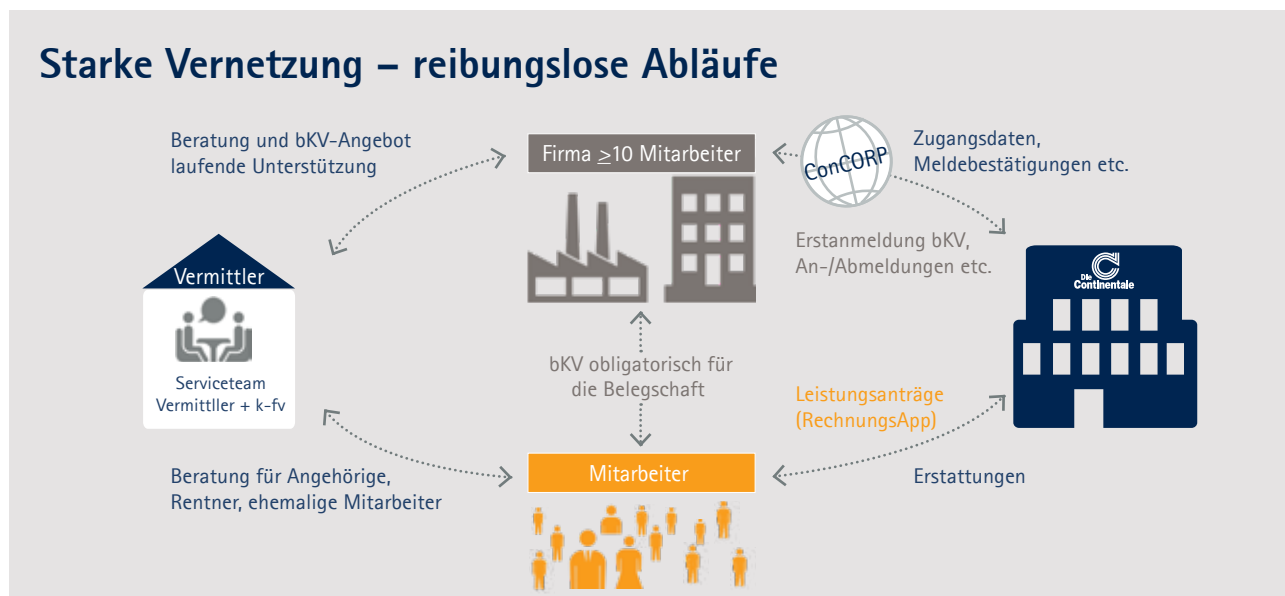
Starke Vernetzung – reibungslose Abläufe

Beratung und bKV-Angebot
laufende Unterstützung

Firma $\geq$10 Mitarbeiter

ConCORP

Zugangsdaten,
Meldebestätigungen etc.

Erstanmeldung bKV,
An-/Abmeldungen etc.

Die Continentale

Vermittler

Serviceteam
Vermittller + k-fv

bKV obligatorisch für
die Belegschaft

Leistungsanträge
(RechnungsApp)

Beratung für Angehörige,
Rentner, ehemalige Mitarbeiter

Mitarbeiter

Erstattungen